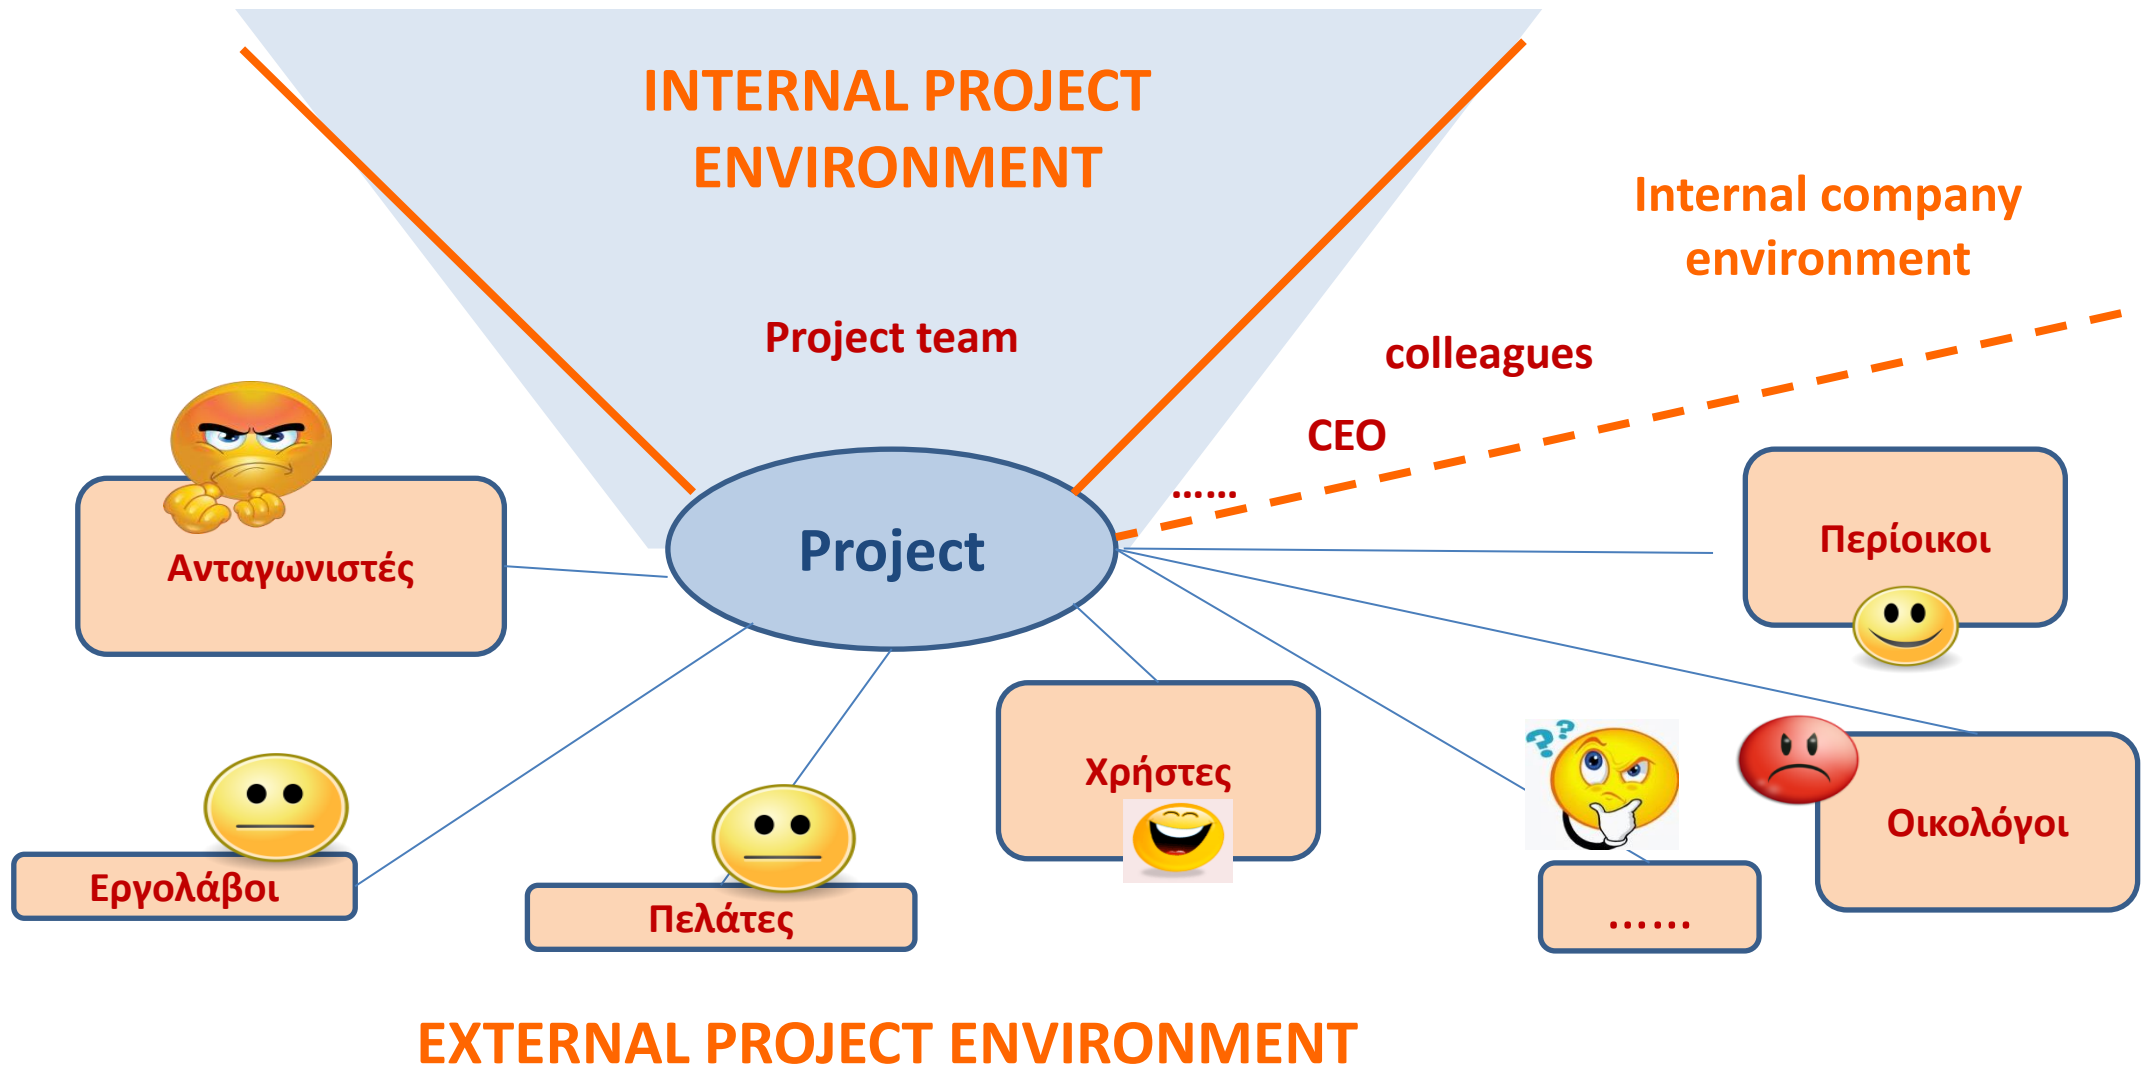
INTERNAL PROJECT ENVIRONMENT

Internal company environment

Project team

colleagues

CEO

……

Project

Ανταγωνιστές

Περίοικοι

Χρήστες

Οικολόγοι

Εργολάβοι

Πελάτες

……

EXTERNAL PROJECT ENVIRONMENT